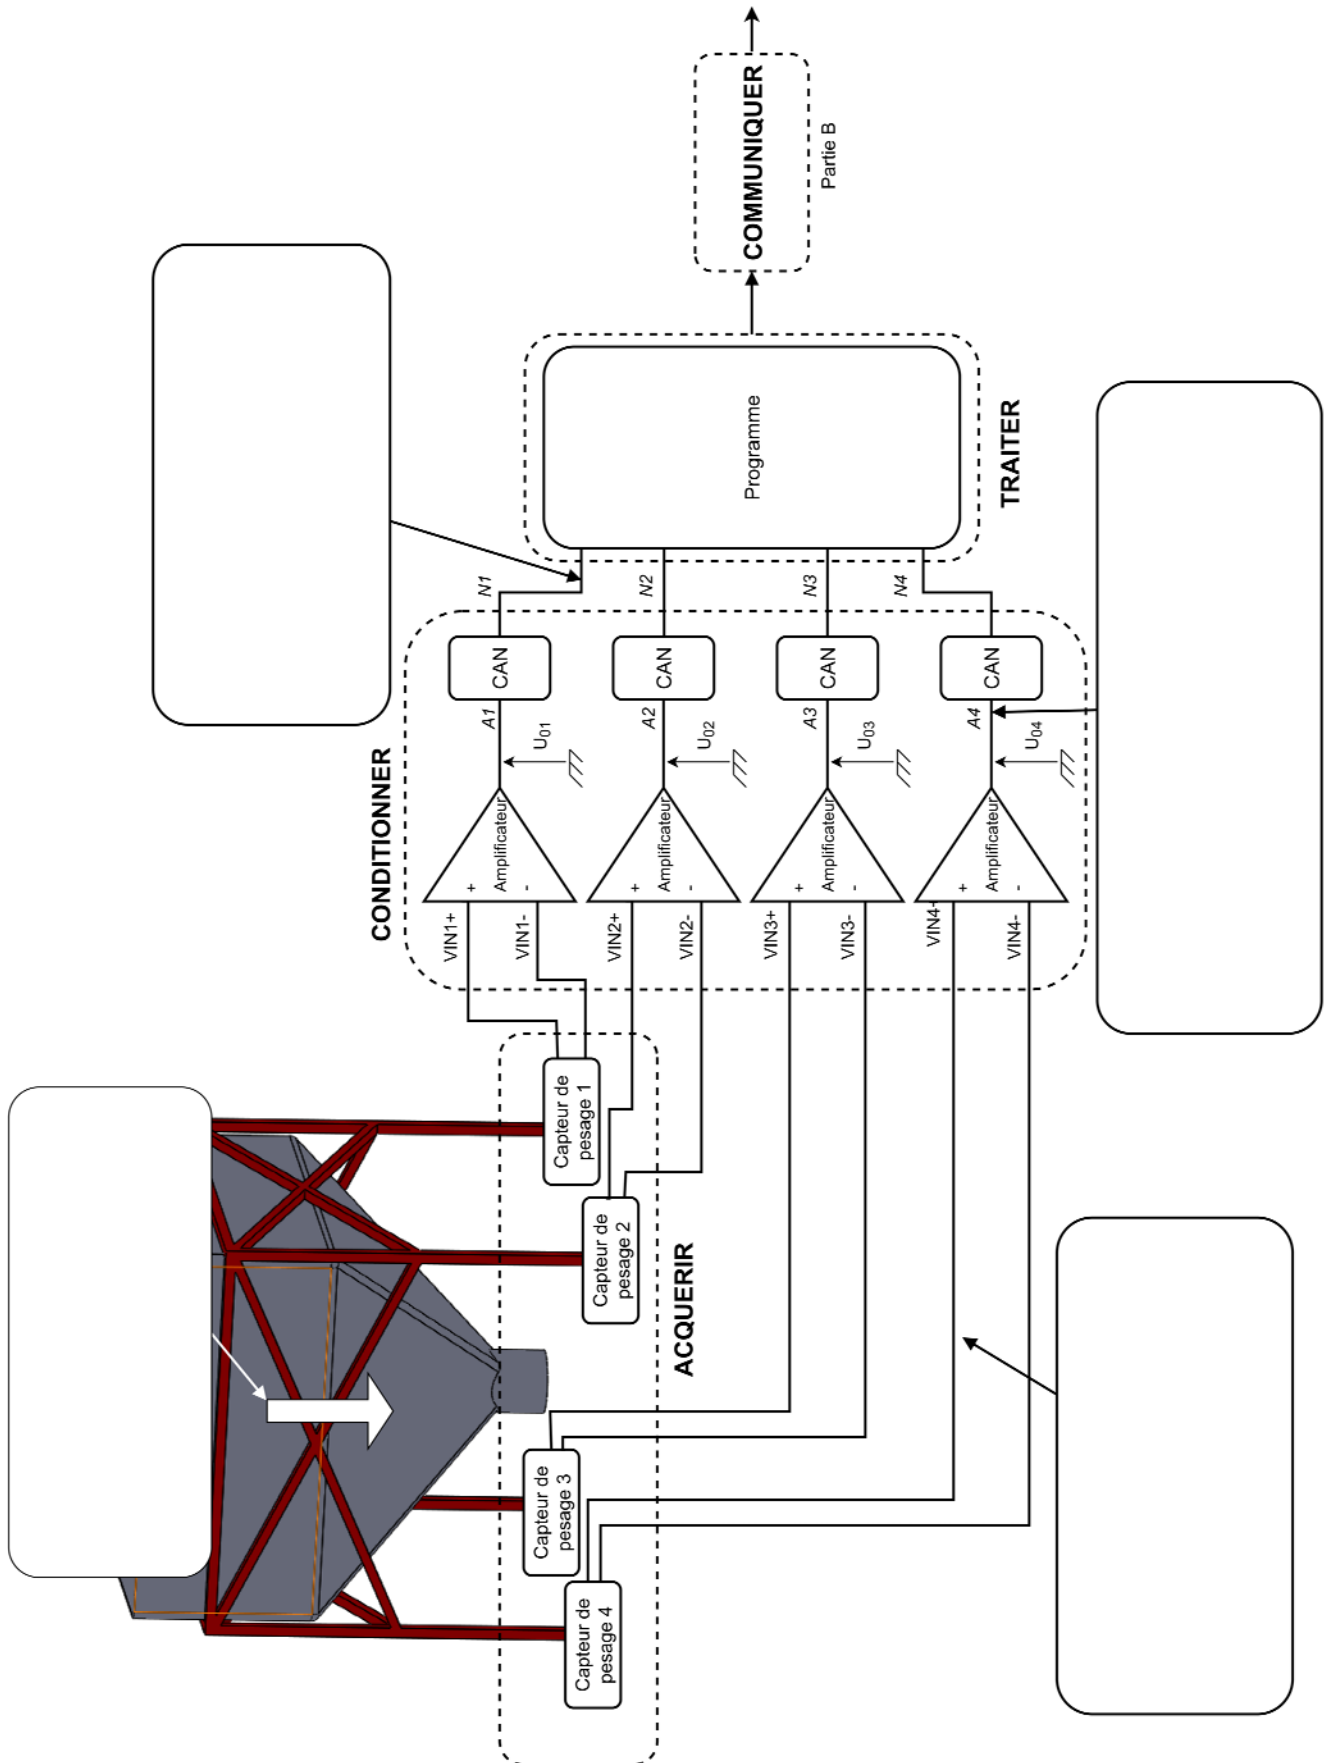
COMMUNIQUER
Partie B

Programme
TRAITER

N1
N2
N3
N4

CAN
CAN
CAN
CAN

A1
A2
A3
A4

$U_{01}$
$U_{02}$
$U_{03}$
$U_{04}$

CONDITIONNER

Amplificateur
+
-
Amplificateur
+
-
Amplificateur
+
-
Amplificateur
+
-

VIN1+
VIN1-
VIN2+
VIN2-
VIN3+
VIN3-
VIN4-
VIN4-

Capteur de pesage 1
Capteur de pesage 2
Capteur de pesage 3
Capteur de pesage 4

ACQUERIR